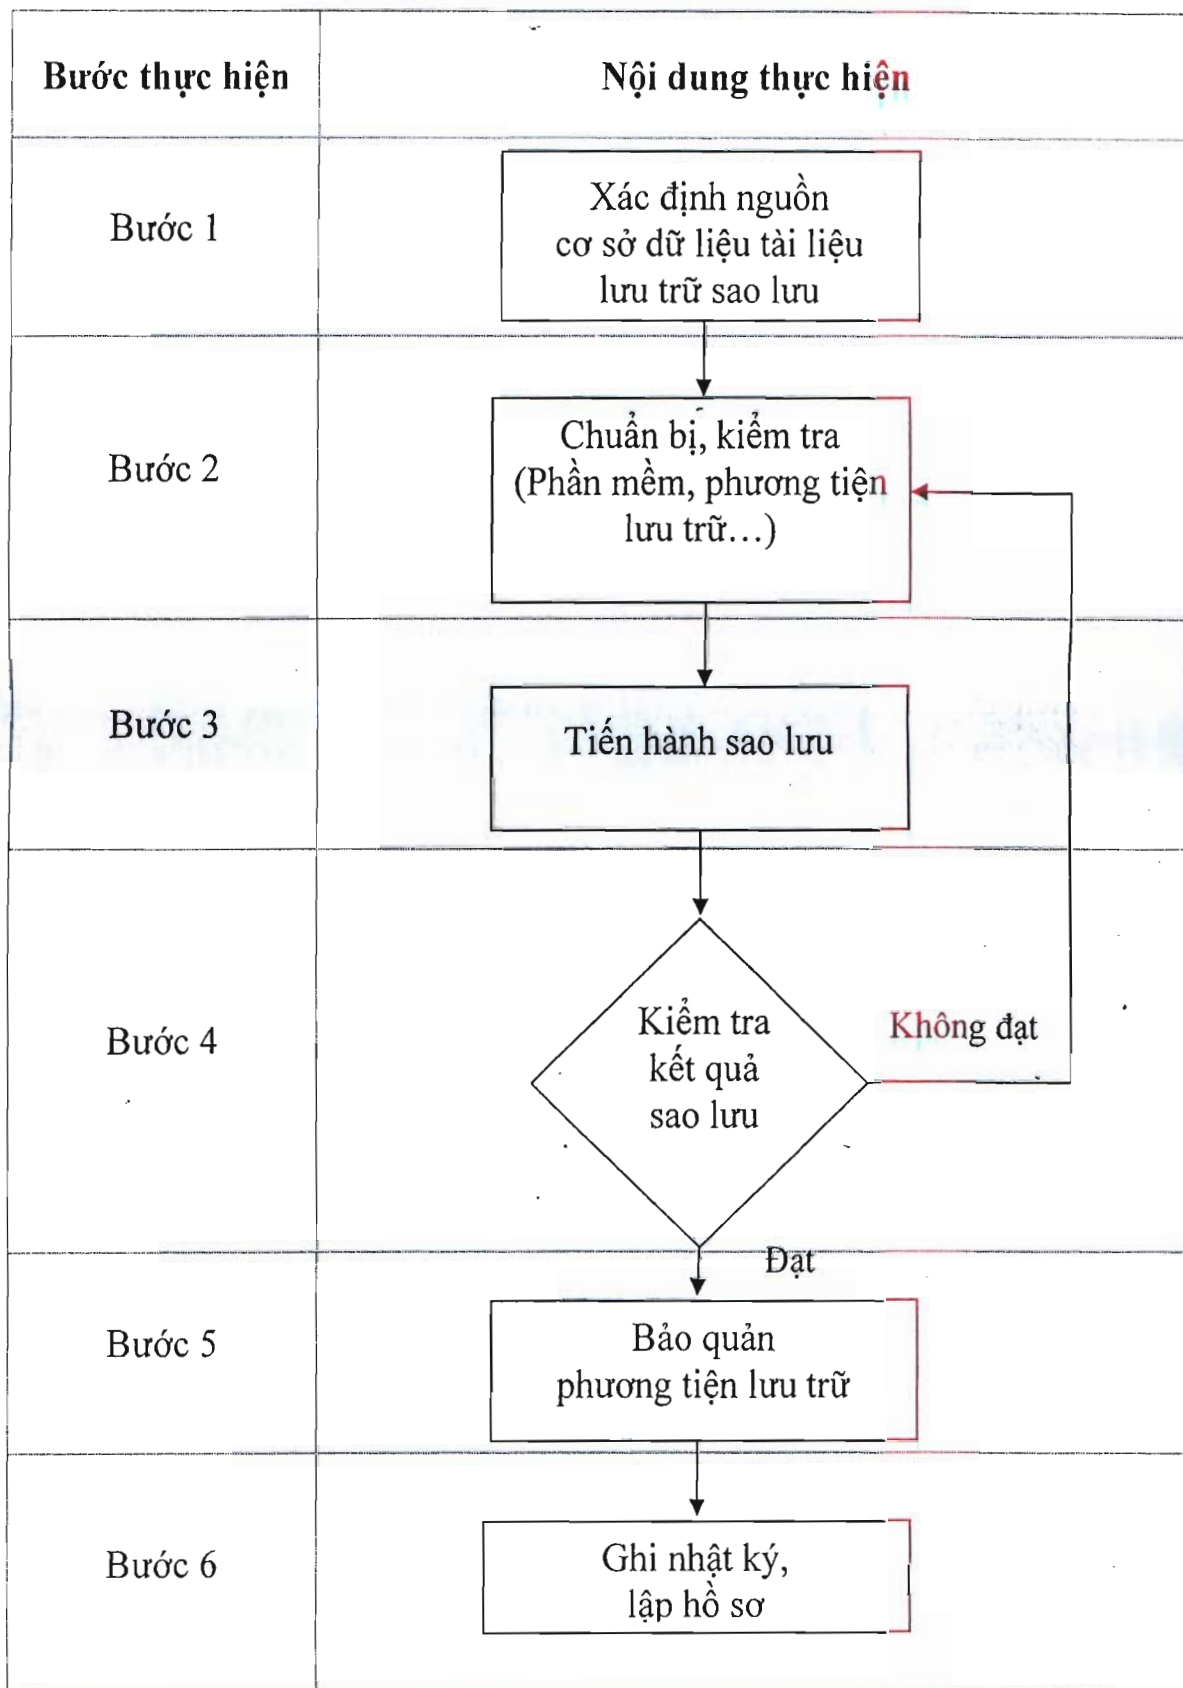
| Bước thực hiện | Nội dung thực hiện |
|---|---|
| Bước 1 | Xác định nguồn cơ sở dữ liệu tài liệu lưu trữ sao lưu |
| Bước 2 | Chuẩn bị, kiểm tra (Phần mềm, phương tiện lưu trữ…) |
| Bước 3 | Tiến hành sao lưu |
| Bước 4 | Kiểm tra kết quả sao lưu — Không đạt |
| Bước 5 | Đạt — Bảo quản phương tiện lưu trữ |
| Bước 6 | Ghi nhật ký, lập hồ sơ |